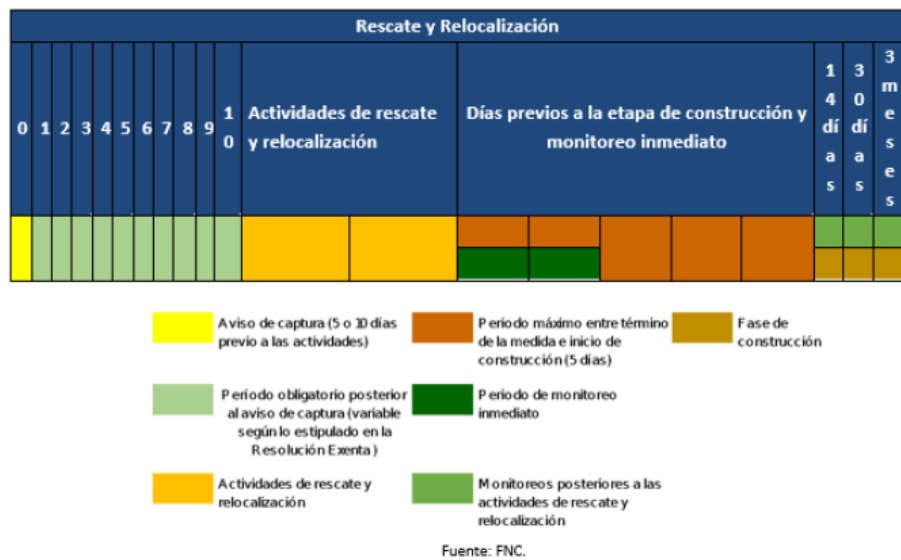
| Rescate y Relocalización | | | | | | | | | | | | | | |
|---|---|---|---|---|---|---|---|---|---|---|---|---|---|---|
| 0 | 1 | 2 | 3 | 4 | 5 | 6 | 7 | 8 | 9 | 10 | Actividades de rescate y relocalización | Días previos a la etapa de construcción y monitoreo inmediato | 14 días | 30 días | 3 meses |

Aviso de captura (5 o 10 días previo a las actividades)

Periodo máximo entre término de la medida e inicio de construcción (5 días)

Fase de construcción

Periodo obligatorio posterior al aviso de captura (variable según lo estipulado en la Resolución Exenta)

Periodo de monitoreo inmediato

Actividades de rescate y relocalización

Monitoreos posteriores a las actividades de rescate y relocalización

Fuente: FNC.